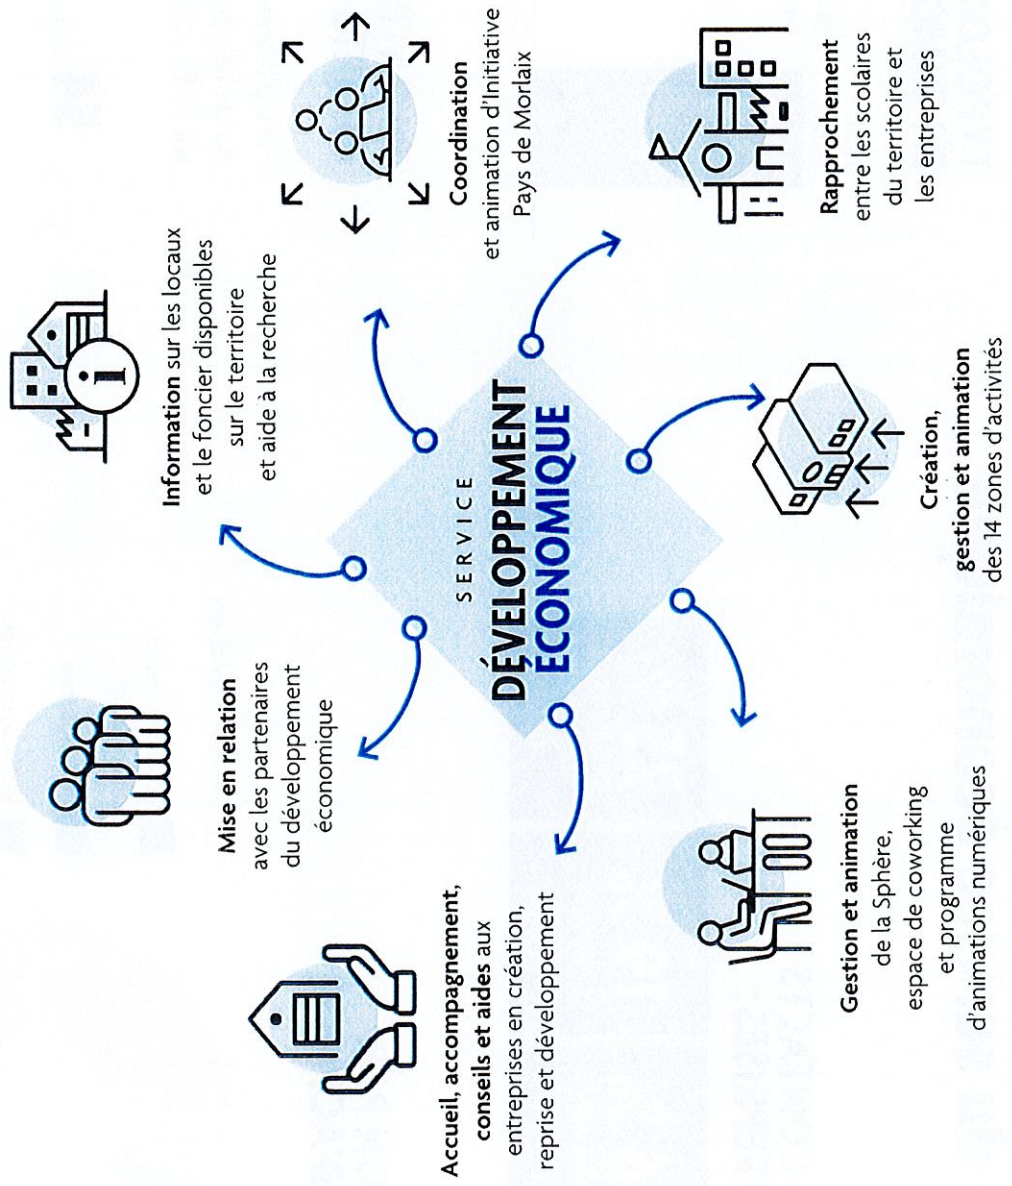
SERVICE
DÉVELOPPEMENT ÉCONOMIQUE

Information sur les locaux et le foncier disponibles sur le territoire et aide à la recherche

Coordination et animation d'Initiative Pays de Morlaix

Rapprochement entre les scolaires du territoire et les entreprises

Création, gestion et animation des 14 zones d'activités

Gestion et animation de la Sphère, espace de coworking et programme d'animations numériques

Accueil, accompagnement, conseils et aides aux entreprises en création, reprise et développement

Mise en relation avec les partenaires du développement économique